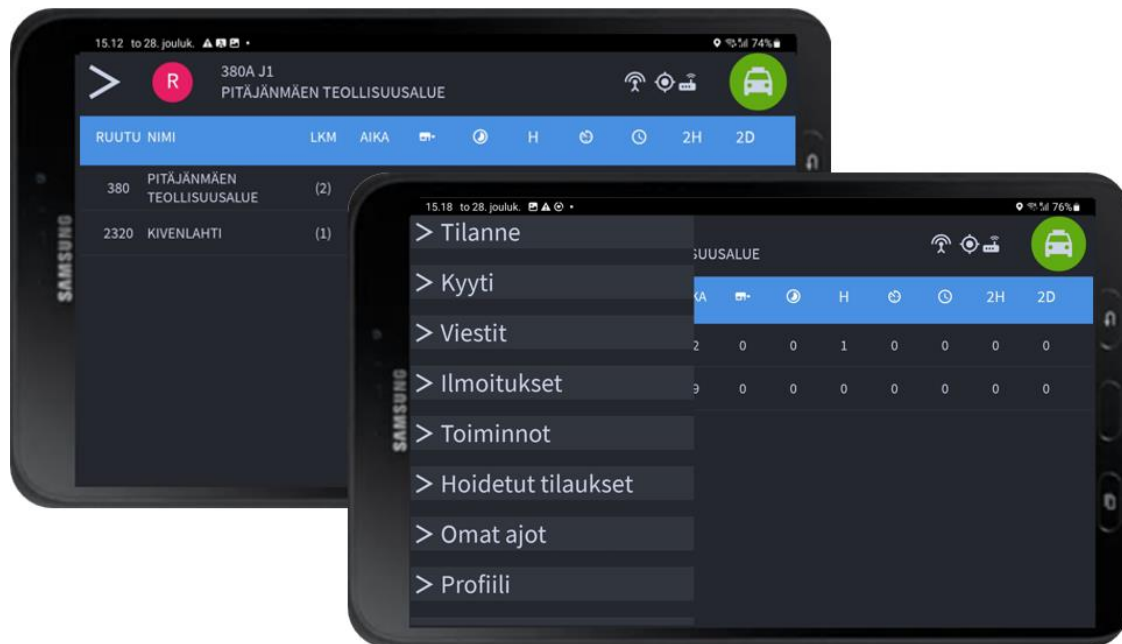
15.12 to 28. jouluk.

74%

>

R

380A J1
PITÄJÄNMÄEN TEOLLISUUSALUE

| RUUTU | NIMI | LKM | AIKA |
|---|---|---|---|
| 380 | PITÄJÄNMÄEN TEOLLISUUSALUE | (2) | |
| 2320 | KIVENLAHTI | (1) | |

SAMSUNG

15.18 to 28. jouluk.

76%

> Tilanne

> Kyyti

> Viestit

> Ilmoitukset

> Toiminnot

> Hoidetut tilaukset

> Omat ajot

> Profiili

UUSALUE

| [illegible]KA | | | H | | | 2H | 2D |
|---|---|---|---|---|---|---|---|
| 2 | 0 | 0 | 1 | 0 | 0 | 0 | 0 |
| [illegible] | 0 | 0 | 0 | 0 | 0 | 0 | 0 |

SAMSUNG